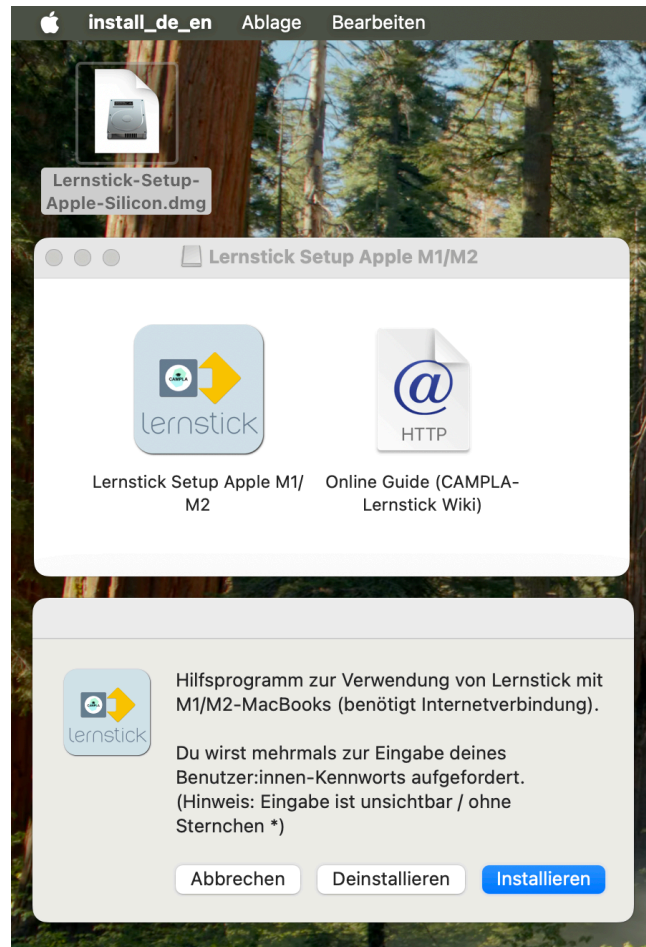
install_de_en Ablage Bearbeiten

Lernstick-Setup-Apple-Silicon.dmg

Lernstick Setup Apple M1/M2

CAMPLA lernstick

Lernstick Setup Apple M1/M2

HTTP

Online Guide (CAMPLA-Lernstick Wiki)

CAMPLA lernstick

Hilfsprogramm zur Verwendung von Lernstick mit M1/M2-MacBooks (benötigt Internetverbindung).

Du wirst mehrmals zur Eingabe deines Benutzer:innen-Kennworts aufgefordert. (Hinweis: Eingabe ist unsichtbar / ohne Sternchen *)

Abbrechen Deinstallieren Installieren